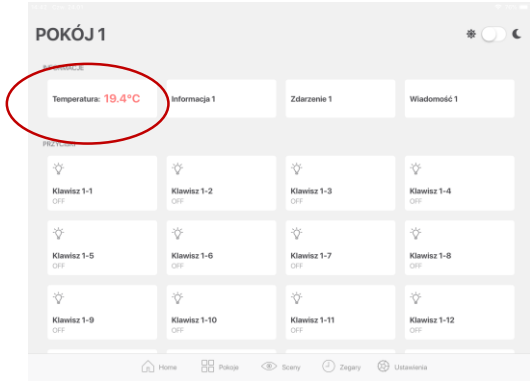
POKÓJ 1

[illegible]

Temperatura: 19.4°C

Informacja 1

Zdarzenie 1

Wiadomość 1

PRZYCISKI

Klawisz 1-1
OFF

Klawisz 1-2
OFF

Klawisz 1-3
OFF

Klawisz 1-4
OFF

Klawisz 1-5
OFF

Klawisz 1-6
OFF

Klawisz 1-7
OFF

Klawisz 1-8
OFF

Klawisz 1-9
OFF

Klawisz 1-10
OFF

Klawisz 1-11
OFF

Klawisz 1-12
OFF

Home Pokoje Sceny Zegary Ustawienia